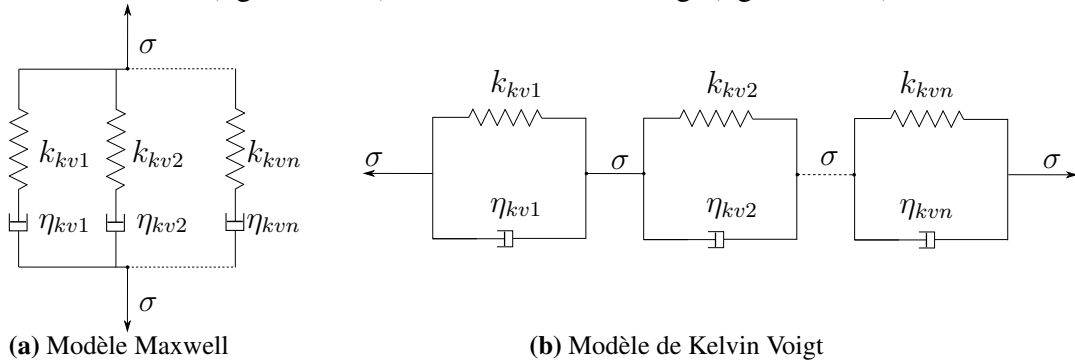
$\sigma$

$k_{kv1}$ $k_{kv2}$ $k_{kvn}$

$\eta_{kv1}$ $\eta_{kv2}$ $\eta_{kvn}$

$\sigma$

(a) Modèle Maxwell

$k_{kv1}$ $k_{kv2}$ $k_{kvn}$

$\sigma$ $\sigma$ $\sigma$ $\sigma$

$\eta_{kv1}$ $\eta_{kv2}$ $\eta_{kvn}$

(b) Modèle de Kelvin Voigt